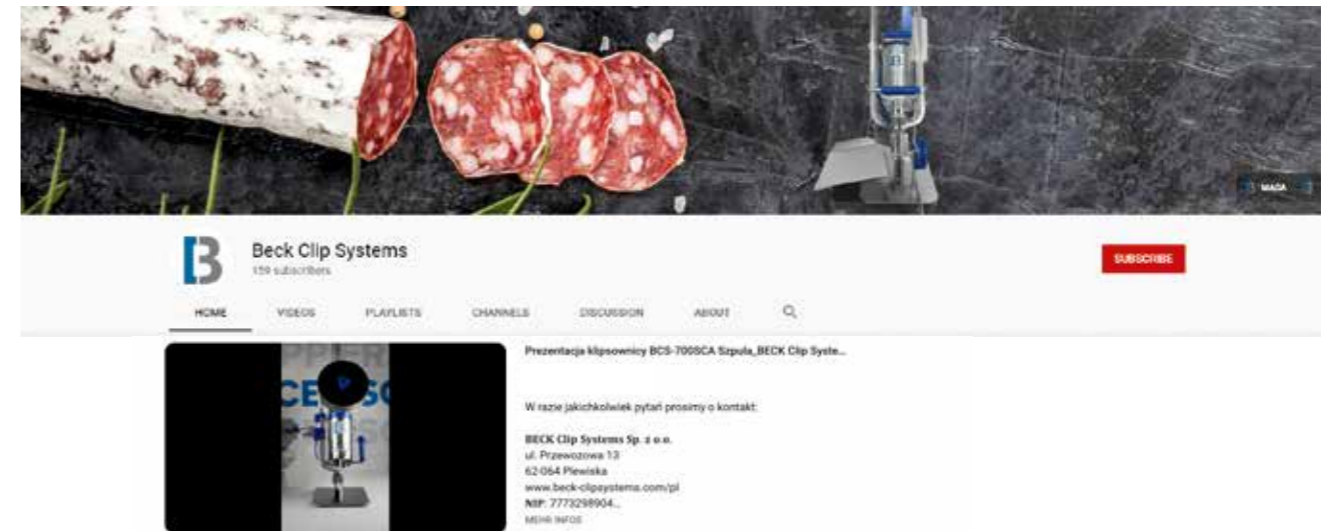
MADA

Beck Clip Systems
159 subscribers

SUBSCRIBE

HOME VIDEOS PLAYLISTS CHANNELS DISCUSSION ABOUT

Prezentacja klipsownicy BCS-700SCA Szpula_BECK Clip Syste...

W razie jakichkolwiek pytań prosimy o kontakt:

BECK Clip Systems Sp. z o.o.
ul. Przewozowa 13
62-064 Plewiska
www.beck-clipsystems.com/pl
NIP: 7773298904...
MEHR INFOS